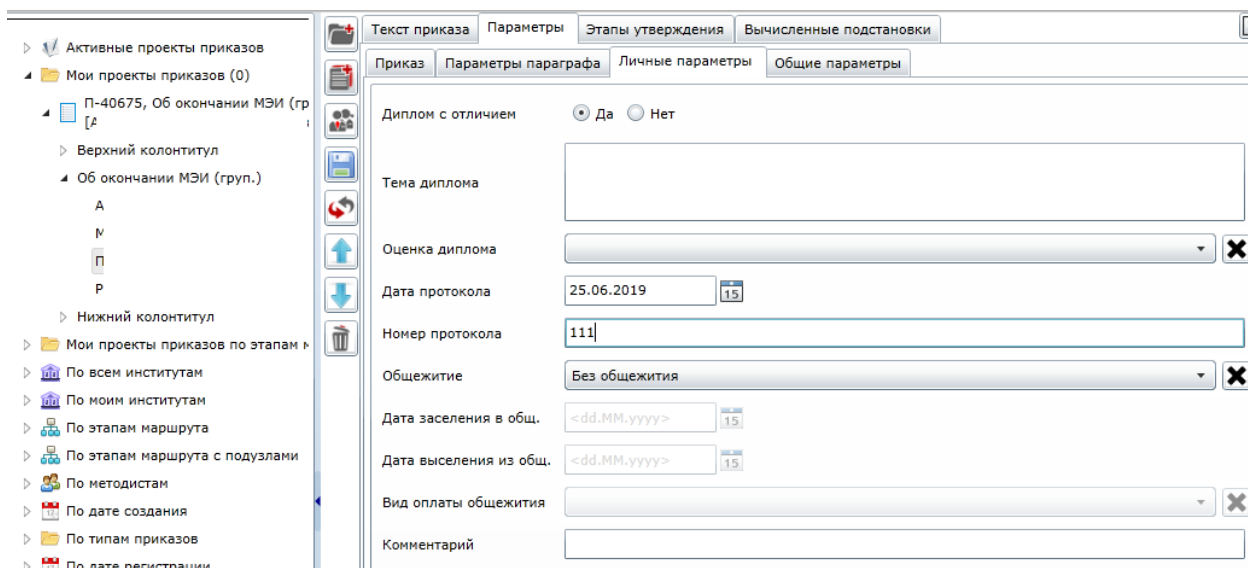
Активные проекты приказов
Мои проекты приказов (0)
П-40675, Об окончании МЭИ (гр [А
Верхний колонтитул
Об окончании МЭИ (груп.)
А
М
П
Р
Нижний колонтитул
Мои проекты приказов по этапам м
По всем институтам
По моим институтам
По этапам маршрута
По этапам маршрута с подузлами
По методистам
По дате создания
По типам приказов
По дате регистрации

Текст приказа | Параметры | Этапы утверждения | Вычисленные подстановки

Приказ | Параметры параграфа | Личные параметры | Общие параметры

Диплом с отличием ● Да ○ Нет

Тема диплома

Оценка диплома

Дата протокола 25.06.2019 15

Номер протокола 111

Общежитие Без общежития

Дата заселения в общ. <dd.MM.yyyy> 15

Дата выселения из общ. <dd.MM.yyyy> 15

Вид оплаты общежития

Комментарий